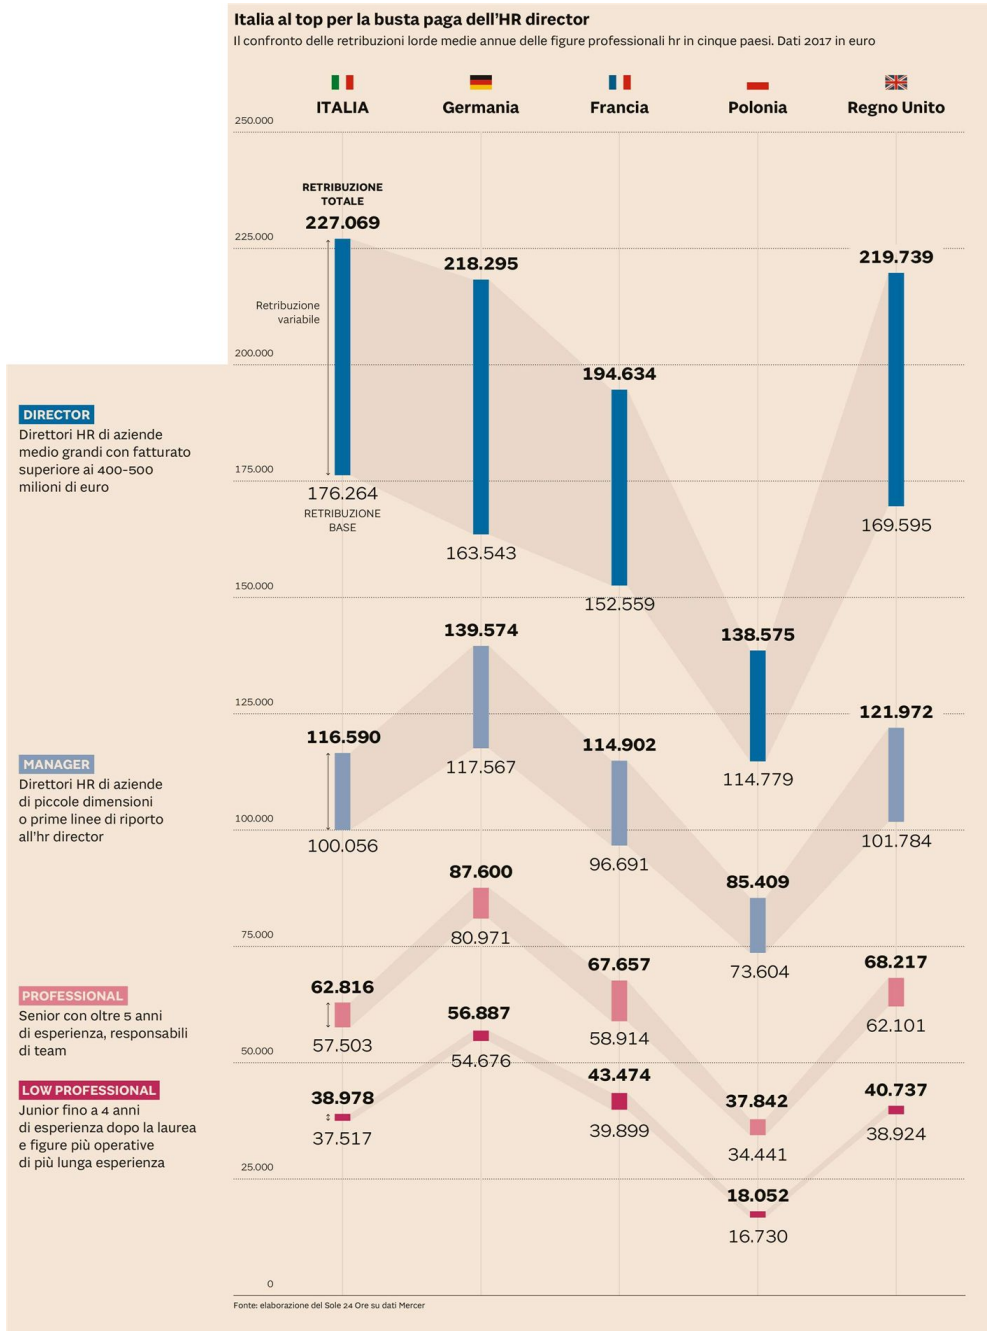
Italia al top per la busta paga dell'HR director
Il confronto delle retribuzioni lorde medie annue delle figure professionali hr in cinque paesi. Dati 2017 in euro

ITALIA
Germania
Francia
Polonia
Regno Unito

250.000

RETRIBUZIONE TOTALE
227.069

225.000

218.295

219.739

Retribuzione variabile

200.000

194.634

DIRECTOR
Direttori HR di aziende medio grandi con fatturato superiore ai 400-500 milioni di euro

175.000

176.264
RETRIBUZIONE BASE

169.595

163.543

150.000

152.559

139.574

138.575

125.000

121.972

116.590

114.902

117.567

114.779

MANAGER
Direttori HR di aziende di piccole dimensioni o prime linee di riporto all'hr director

100.000

100.056

101.784

96.691

87.600

85.409

80.971

75.000

73.604

67.657

68.217

PROFESSIONAL
Senior con oltre 5 anni di esperienza, responsabili di team

62.816

62.101

56.887

58.914

57.503

50.000

54.676

LOW PROFESSIONAL
Junior fino a 4 anni di esperienza dopo la laurea e figure più operative di più lunga esperienza

43.474

38.978

40.737

37.842

37.517

39.899

38.924

34.441

25.000

18.052

16.730

0

Fonte: elaborazione del Sole 24 Ore su dati Mercer